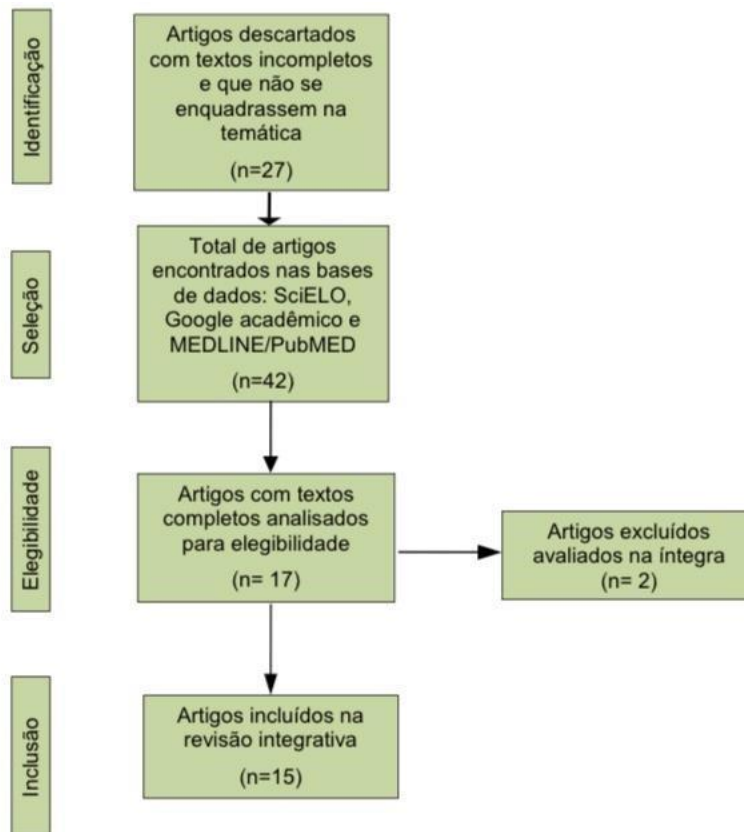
Identificação

Artigos descartados com textos incompletos e que não se enquadrassem na temática

(n=27)

Seleção

Total de artigos encontrados nas bases de dados: SciELO, Google acadêmico e MEDLINE/PubMED

(n=42)

Elegibilidade

Artigos com textos completos analisados para elegibilidade

(n= 17)

Artigos excluídos avaliados na íntegra
(n= 2)

Inclusão

Artigos incluídos na revisão integrativa

(n=15)